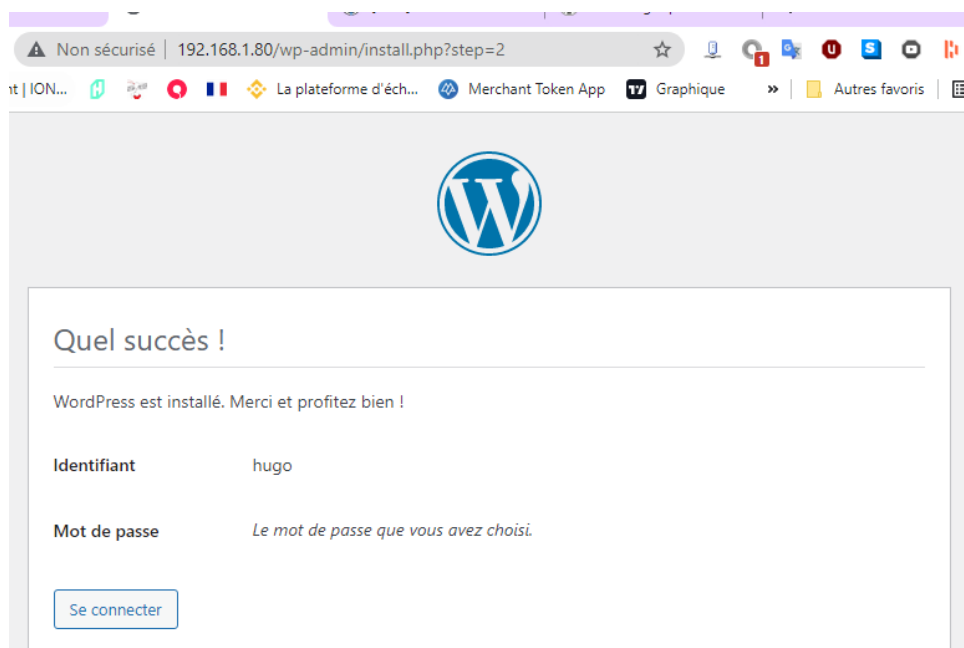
Non sécurisé | 192.168.1.80/wp-admin/install.php?step=2

nt | ION... La plateforme d'éch... Merchant Token App Graphique » Autres favoris

Quel succès !

WordPress est installé. Merci et profitez bien !

Identifiant hugo

Mot de passe *Le mot de passe que vous avez choisi.*

Se connecter